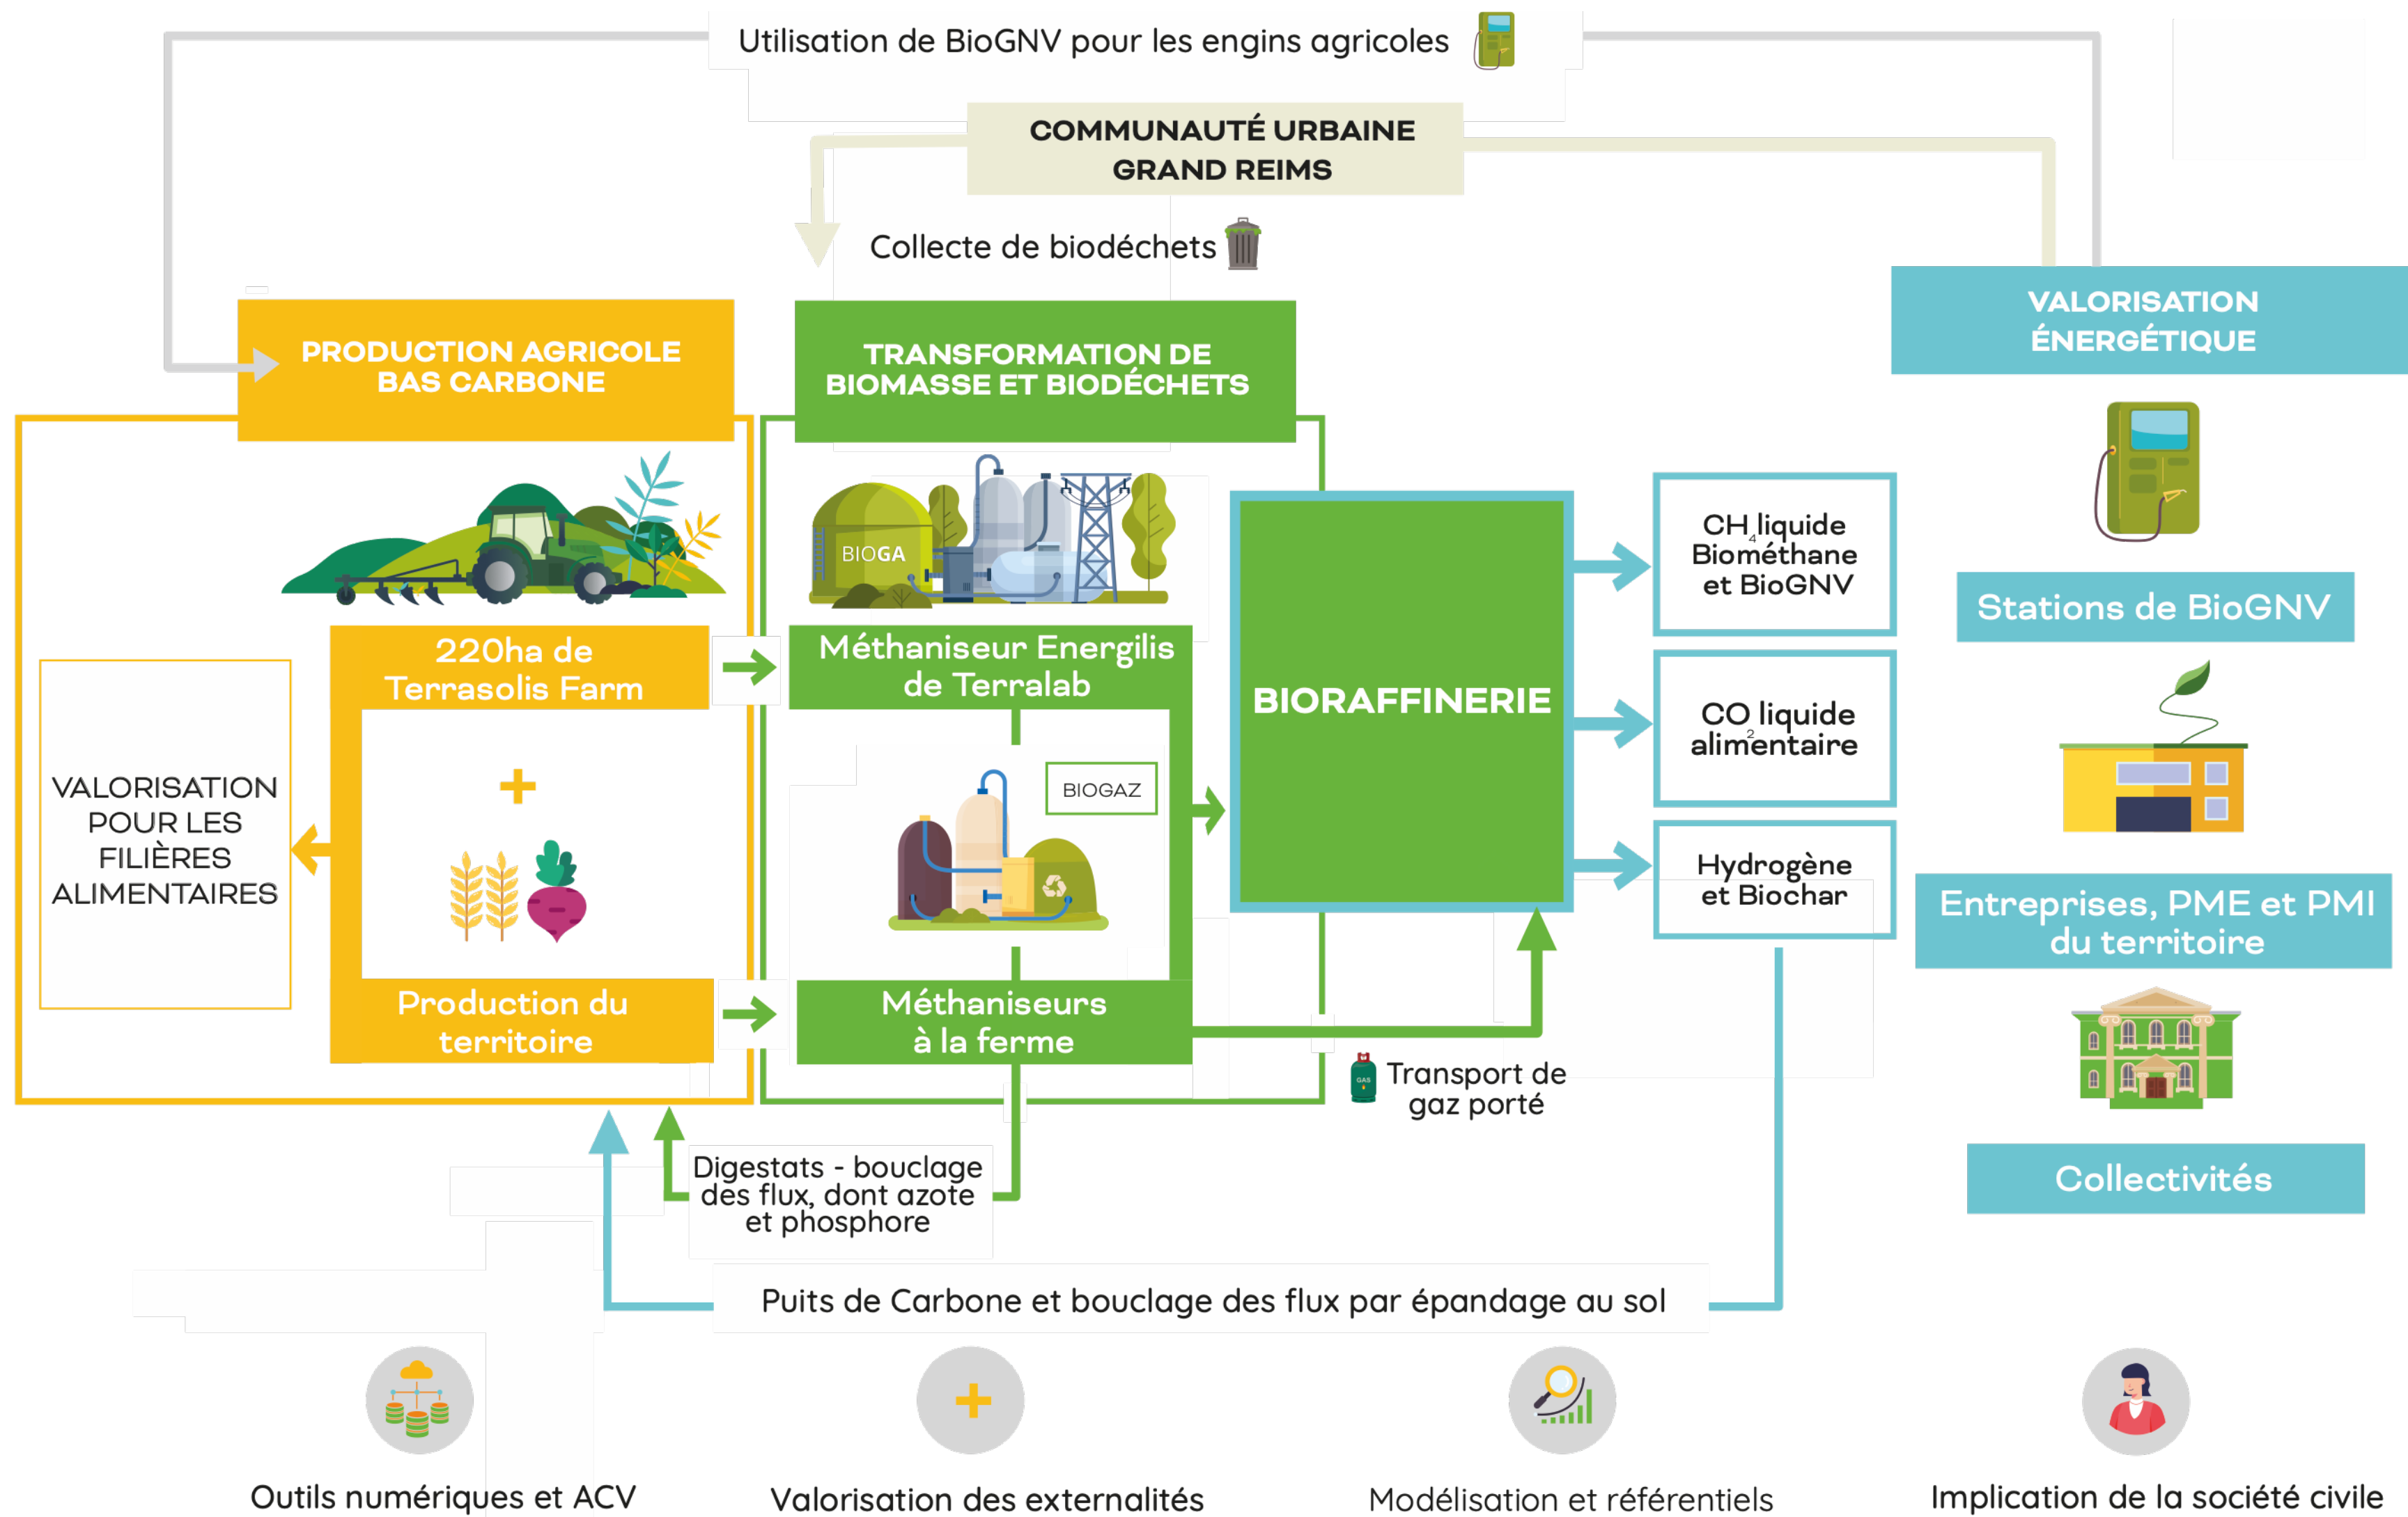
Utilisation de BioGNV pour les engins agricoles

COMMUNAUTÉ URBAINE GRAND REIMS

Collecte de biodéchets

PRODUCTION AGRICOLE BAS CARBONE

TRANSFORMATION DE BIOMASSE ET BIODÉCHETS

VALORISATION ÉNERGÉTIQUE

BIOGA

220ha de Terrasolis Farm

Méthaniseur Energilis de Terralab

BIORAFFINERIE

$CH_4$ liquide Biométhane et BioGNV

Stations de BioGNV

$CO_2$ liquide alimentaire

VALORISATION POUR LES FILIÈRES ALIMENTAIRES

+

BIOGAZ

Hydrogène et Biochar

Entreprises, PME et PMI du territoire

Production du territoire

Méthaniseurs à la ferme

Transport de gaz porté

Digestats - bouclage des flux, dont azote et phosphore

Collectivités

Puits de Carbone et bouclage des flux par épandage au sol

Outils numériques et ACV

Valorisation des externalités

Modélisation et référentiels

Implication de la société civile